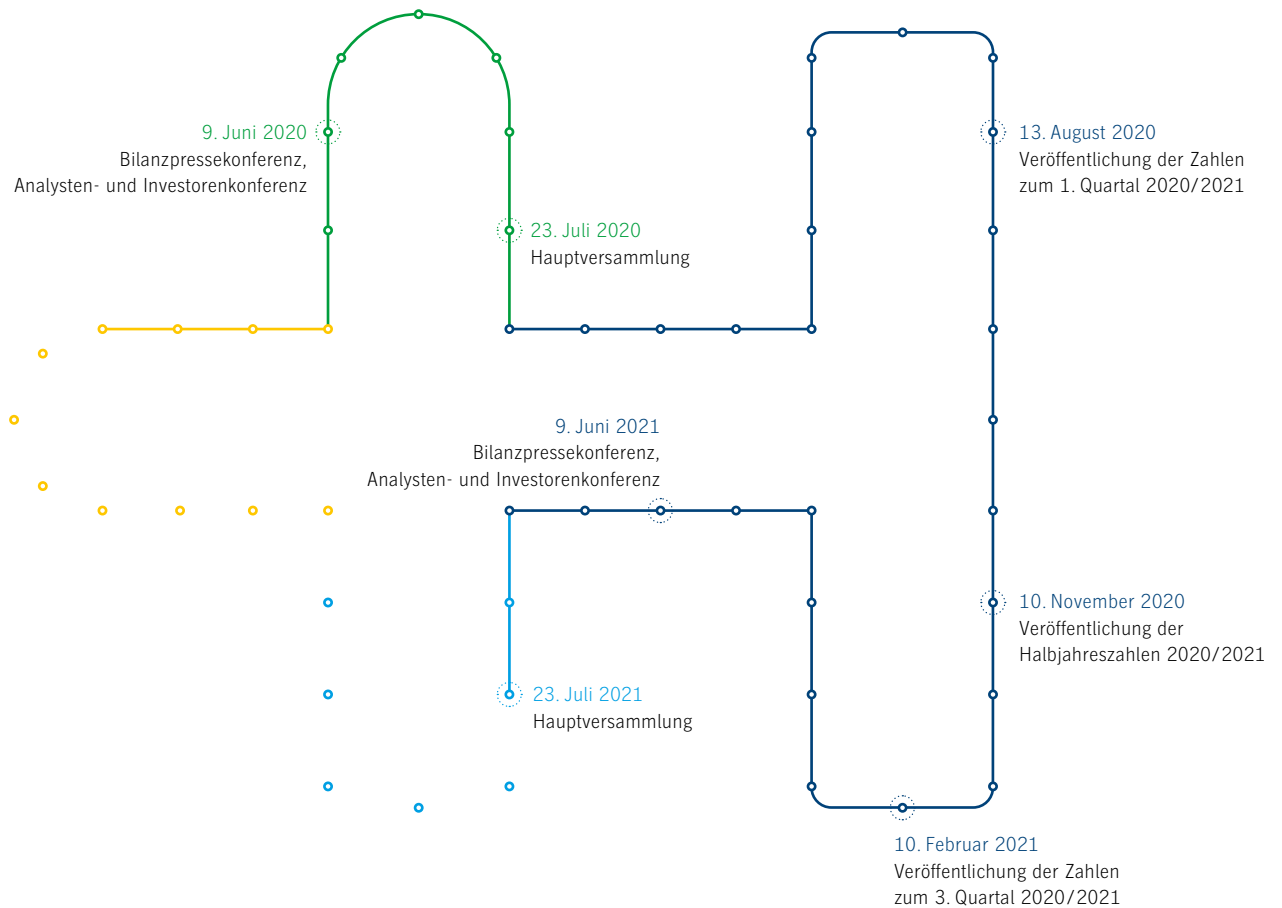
9. Juni 2020
Bilanzpressekonferenz,
Analysten- und Investorenkonferenz

23. Juli 2020
Hauptversammlung

13. August 2020
Veröffentlichung der Zahlen
zum 1. Quartal 2020/2021

9. Juni 2021
Bilanzpressekonferenz,
Analysten- und Investorenkonferenz

10. November 2020
Veröffentlichung der
Halbjahreszahlen 2020/2021

23. Juli 2021
Hauptversammlung

10. Februar 2021
Veröffentlichung der Zahlen
zum 3. Quartal 2020/2021